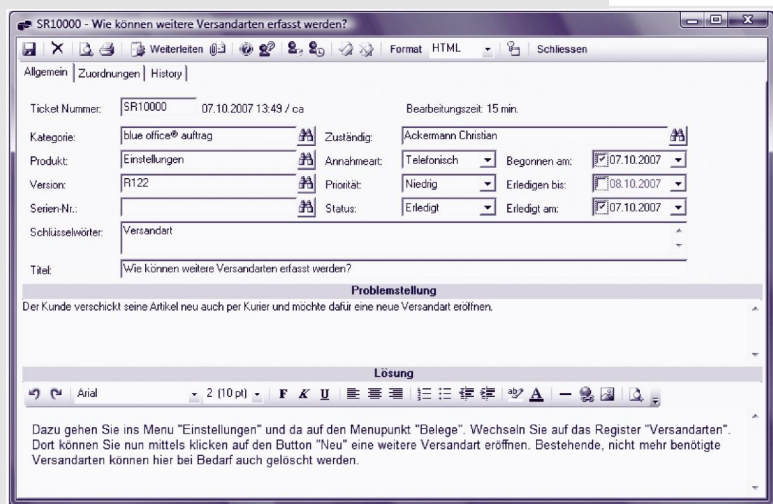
SR10000 - Wie können weitere Versandarten erfasst werden?

Weiterleiten Format HTML Schliessen

Allgemein | Zuordnungen | History

Ticket Nummer: SR10000 07.10.2007 13:49 / ca Bearbeitungszeit: 15 min.

Kategorie: blue office® auftrag Zuständig: Ackermann Christian

Produkt: Einstellungen Annahmeart: Telefonisch Begonnen am: 07.10.2007

Version: R122 Priorität: Niedrig Erledigen bis: 08.10.2007

Serien-Nr.: Status: Erledigt Erledigt am: 07.10.2007

Schlüsselwörter: Versandart

Titel: Wie können weitere Versandarten erfasst werden?

Problemstellung

Der Kunde verschickt seine Artikel neu auch per Kurier und möchte dafür eine neue Versandart eröffnen.

Lösung

Arial 2 (10 pt) F K U

Dazu gehen Sie ins Menu "Einstellungen" und da auf den Menupunkt "Belege". Wechseln Sie auf das Register "Versandarten". Dort können Sie nun mittels klicken auf den Button "Neu" eine weitere Versandart eröffnen. Bestehende, nicht mehr benötigte Versandarten können hier bei Bedarf auch gelöscht werden.